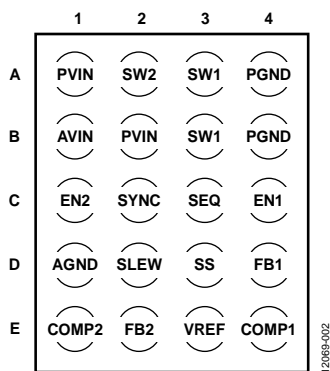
| | 1 | 2 | 3 | 4 |
|---|---|---|---|---|
| A | PVIN | SW2 | SW1 | PGND |
| B | AVIN | PVIN | SW1 | PGND |
| C | EN2 | SYNC | SEQ | EN1 |
| D | AGND | SLEW | SS | FB1 |
| E | COMP2 | FB2 | VREF | COMP1 |

12069-002